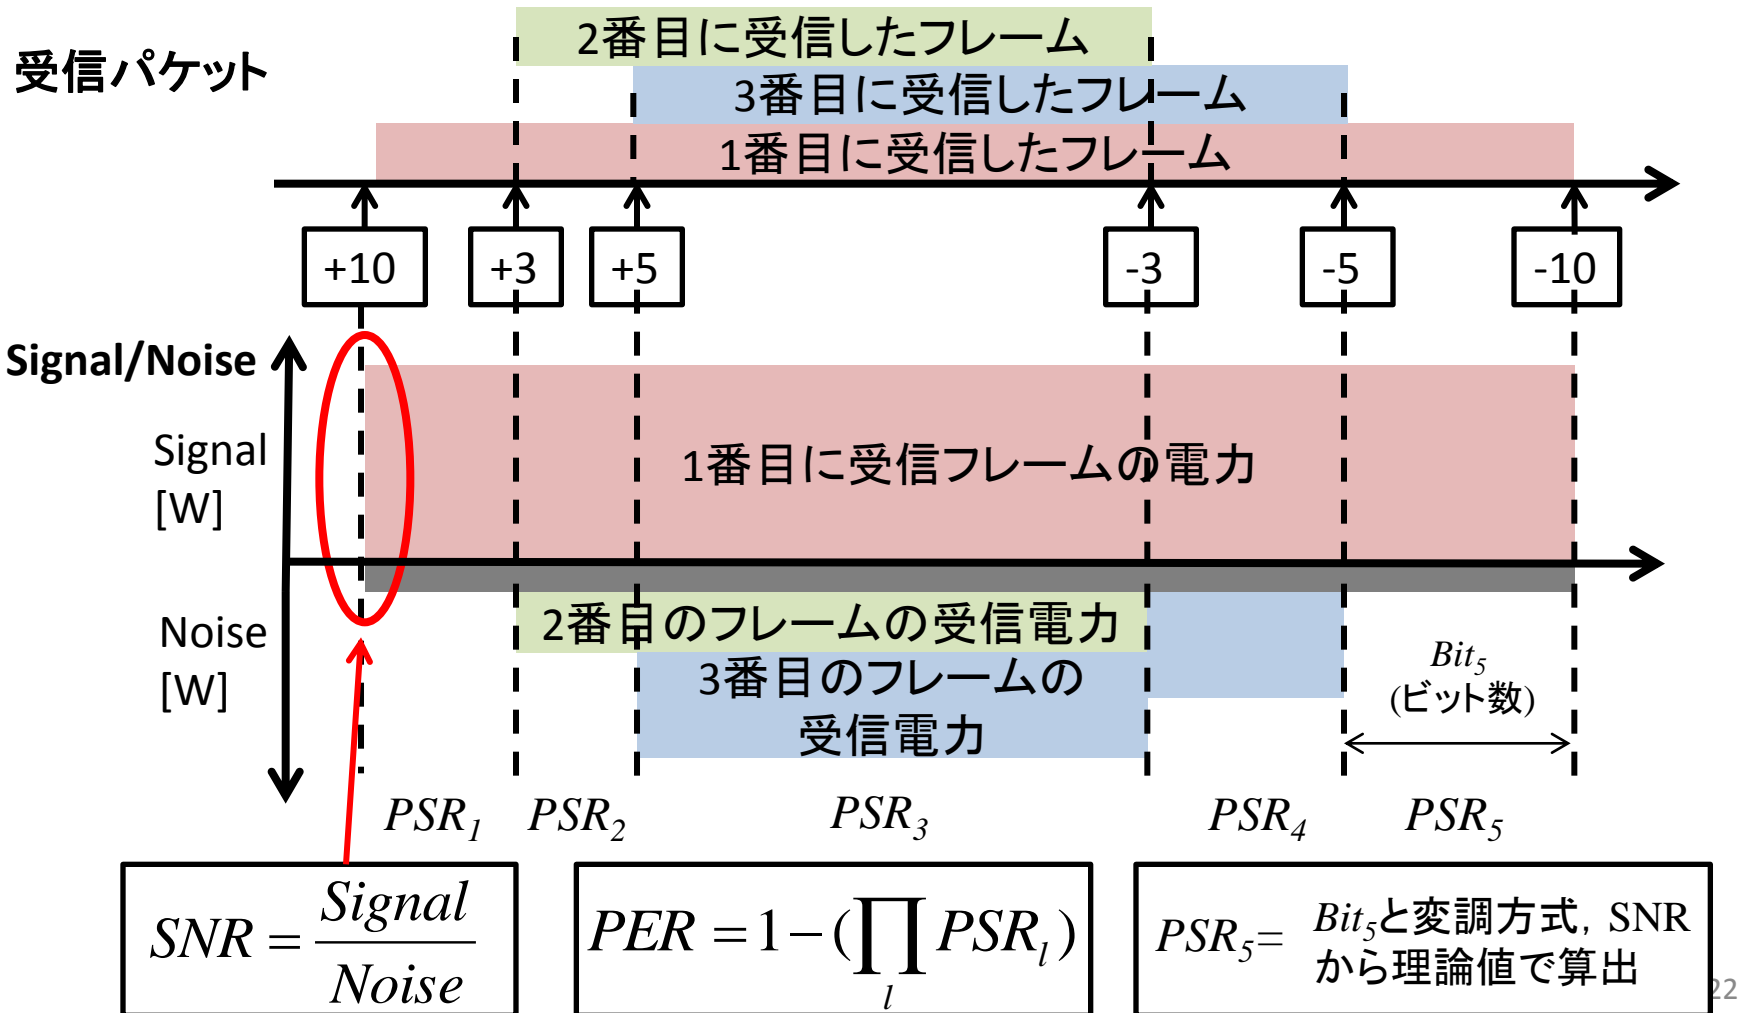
受信パケット

2番目に受信したフレーム

3番目に受信したフレーム

1番目に受信したフレーム

+10 +3 +5 -3 -5 -10

Signal/Noise

Signal [W]

1番目に受信フレームの電力

Noise [W]

2番目のフレームの受信電力

3番目のフレームの受信電力

$Bit_5$ (ビット数)

$PSR_1$ $PSR_2$ $PSR_3$ $PSR_4$ $PSR_5$

$SNR = \frac{Signal}{Noise}$

$PER = 1 - (\prod_l PSR_l)$

$PSR_5$= $Bit_5$と変調方式，SNRから理論値で算出

22